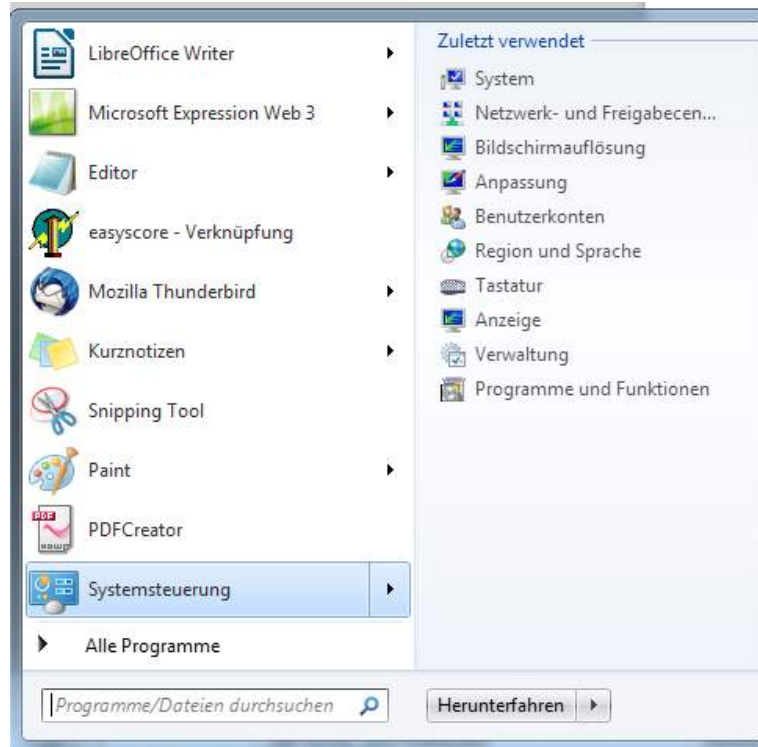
LibreOffice Writer
Microsoft Expression Web 3
Editor
easyscore - Verknüpfung
Mozilla Thunderbird
Kurznotizen
Snipping Tool
Paint
PDFCreator
Systemsteuerung
Alle Programme

Zuletzt verwendet
System
Netzwerk- und Freigabecen...
Bildschirmauflösung
Anpassung
Benutzerkonten
Region und Sprache
Tastatur
Anzeige
Verwaltung
Programme und Funktionen

Programme/Dateien durchsuchen
Herunterfahren